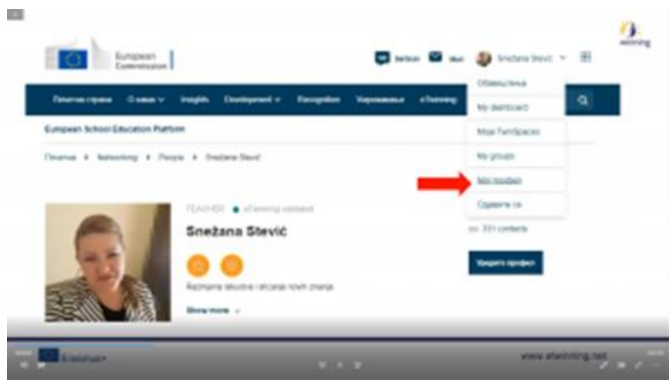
European Commission

Serbian Mail Snežana Stević

eTwinning

Почетна страна О нама Insights Development Recognition Умрежавање eTwinning

European School Education Platform

Почетна > Networking > People > Snežana Stević

Обавештења
My dashboard
Moje TwinSpaces
My groups
Мој профил
Одјавите се

TEACHER eTwinning validated

Snežana Stević

Размена искуства і стицање нових знања.

Show more

331 contacts

Уредите профил

Erasmus+

www.etwinning.net